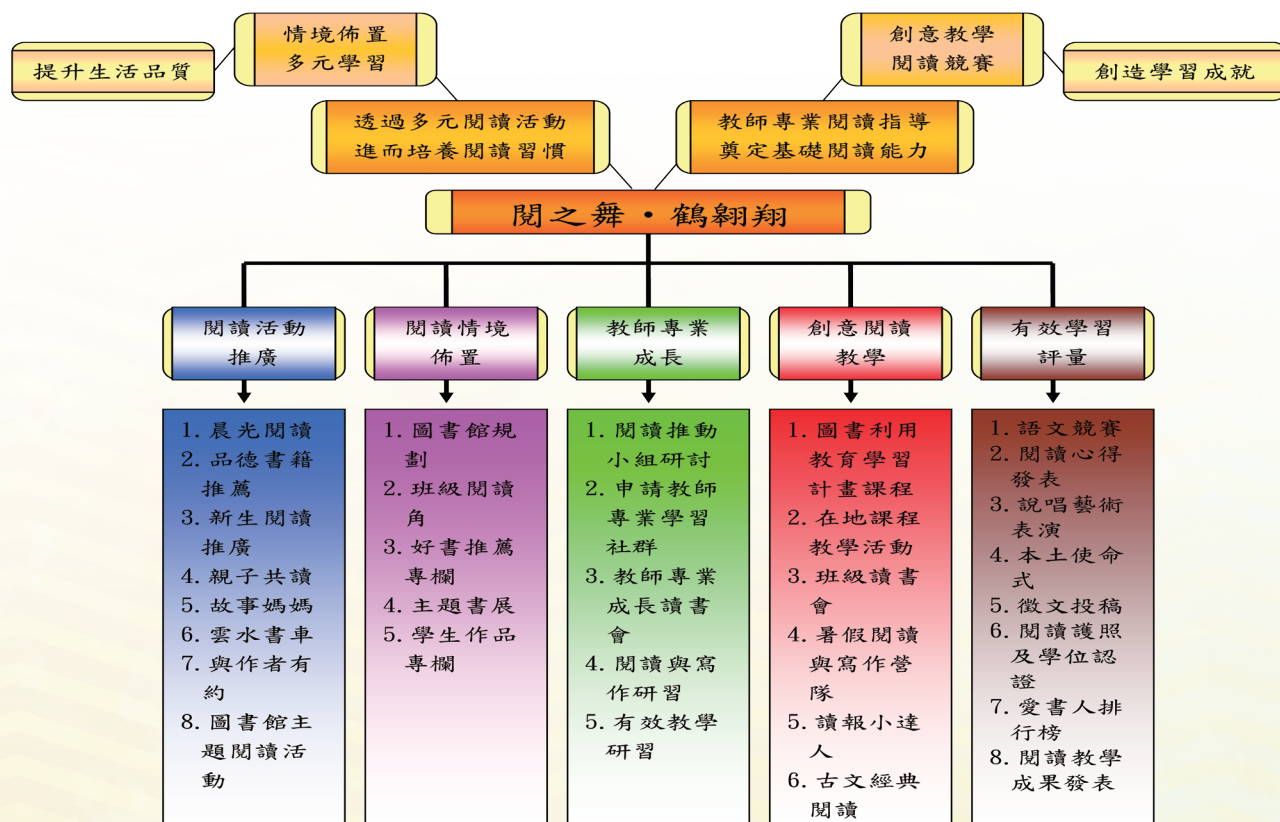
提升生活品質

情境佈置
多元學習

創意教學
閱讀競賽

創造學習成就

透過多元閱讀活動
進而培養閱讀習慣

教師專業閱讀指導
奠定基礎閱讀能力

閱之舞・鶴翱翔

閱讀活動推廣

1. 晨光閱讀
2. 品德書籍推薦
3. 新生閱讀推廣
4. 親子共讀
5. 故事媽媽
6. 雲水書車
7. 與作者有約
8. 圖書館主題閱讀活動

閱讀情境佈置

1. 圖書館規劃
2. 班級閱讀角
3. 好書推薦專欄
4. 主題書展
5. 學生作品專欄

教師專業成長

1. 閱讀推動小組研討
2. 申請教師專業學習社群
3. 教師專業成長讀書會
4. 閱讀與寫作研習
5. 有效教學研習

創意閱讀教學

1. 圖書利用教育學習計畫課程
2. 在地課程教學活動
3. 班級讀書會
4. 暑假閱讀與寫作營隊
5. 讀報小達人
6. 古文經典閱讀

有效學習評量

1. 語文競賽
2. 閱讀心得發表
3. 說唱藝術表演
4. 本土使命式
5. 徵文投稿
6. 閱讀護照及學位認證
7. 愛書人排行榜
8. 閱讀教學成果發表